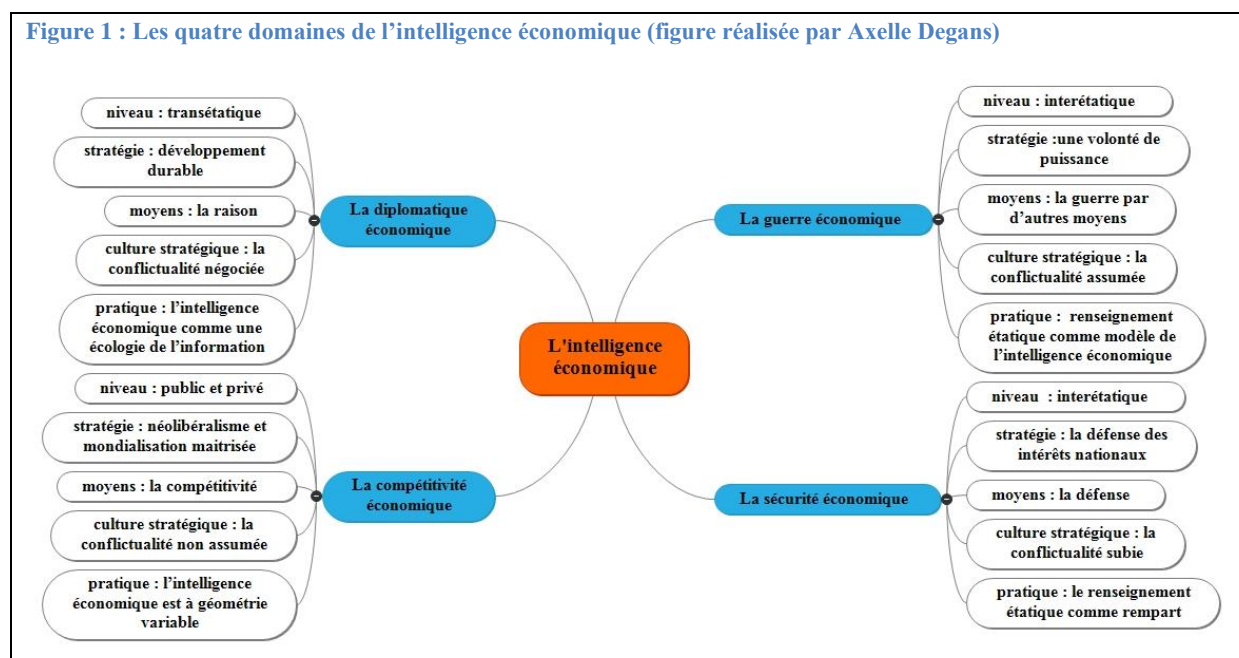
Figure 1 : Les quatre domaines de l'intelligence économique (figure réalisée par Axelle Degans)

L'intelligence économique

La diplomatique économique

niveau : transétatique

stratégie : développement durable

moyens : la raison

culture stratégique : la conflictualité négociée

pratique : l'intelligence économique comme une écologie de l'information

La compétitivité économique

niveau : public et privé

stratégie : néolibéralisme et mondialisation maitrisée

moyens : la compétitivité

culture stratégique : la conflictualité non assumée

pratique : l'intelligence économique est à géométrie variable

La guerre économique

niveau : interétatique

stratégie :une volonté de puissance

moyens : la guerre par d'autres moyens

culture stratégique : la conflictualité assumée

pratique : renseignement étatique comme modèle de l'intelligence économique

La sécurité économique

niveau : interétatique

stratégie : la défense des intérêts nationaux

moyens : la défense

culture stratégique : la conflictualité subie

pratique : le renseignement étatique comme rempart